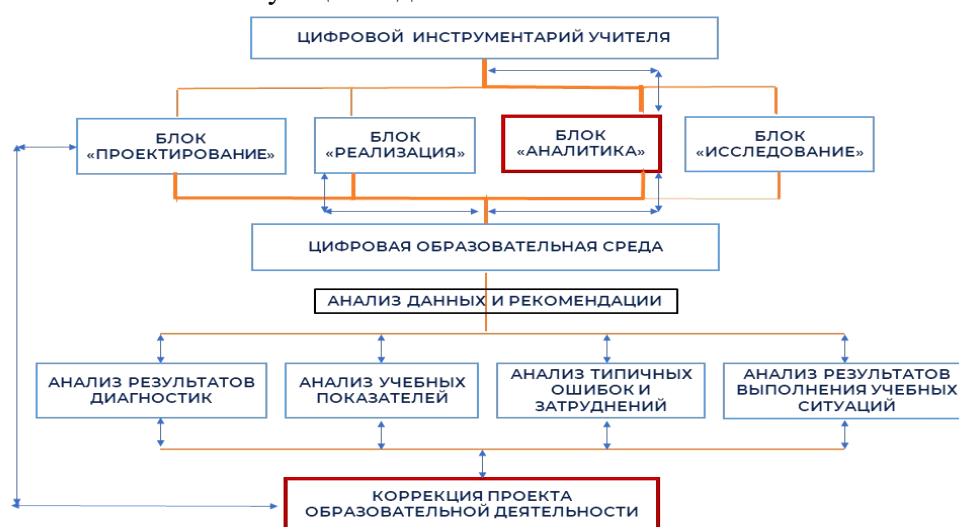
ЦИФРОВОЙ ИНСТРУМЕНТАРИЙ УЧИТЕЛЯ

БЛОК «ПРОЕКТИРОВАНИЕ»

БЛОК «РЕАЛИЗАЦИЯ»

БЛОК «АНАЛИТИКА»

БЛОК «ИССЛЕДОВАНИЕ»

ЦИФРОВАЯ ОБРАЗОВАТЕЛЬНАЯ СРЕДА

АНАЛИЗ ДАННЫХ И РЕКОМЕНДАЦИИ

АНАЛИЗ РЕЗУЛЬТАТОВ ДИАГНОСТИК

АНАЛИЗ УЧЕБНЫХ ПОКАЗАТЕЛЕЙ

АНАЛИЗ ТИПИЧНЫХ ОШИБОК И ЗАТРУДНЕНИЙ

АНАЛИЗ РЕЗУЛЬТАТОВ ВЫПОЛНЕНИЯ УЧЕБНЫХ СИТУАЦИЙ

КОРРЕКЦИЯ ПРОЕКТА ОБРАЗОВАТЕЛЬНОЙ ДЕЯТЕЛЬНОСТИ